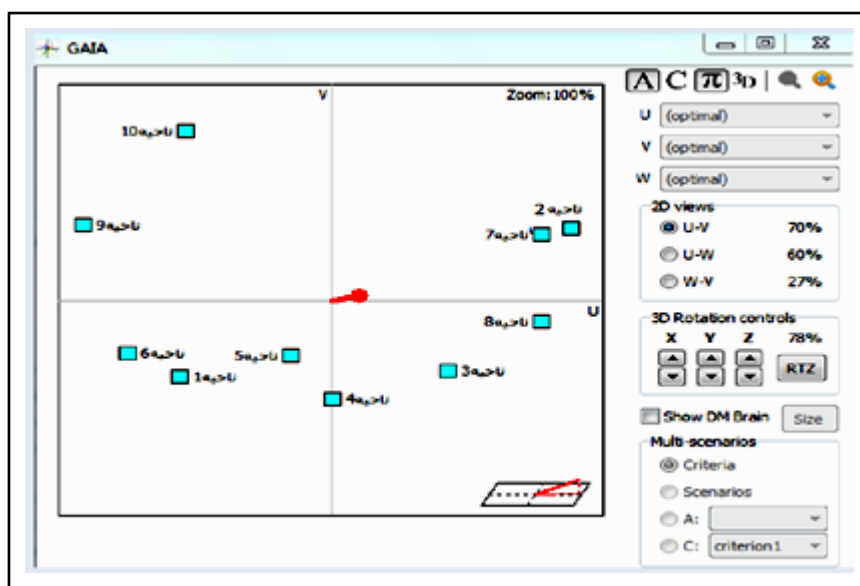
GAIA

V

Zoom: 100%

ناحیه10

ناحیه9

ناحیه 2

ناحیه7

U

ناحیه8

ناحیه6

ناحیه5

ناحیه1

ناحیه3

ناحیه4

U (optimal)

V (optimal)

W (optimal)

2D views

U-V 70%

U-W 60%

W-V 27%

3D Rotation controls

X Y Z 78%

RTZ

Show DM Brain

Size

Multi-scenarios

Criteria

Scenarios

A:

C: criterion1